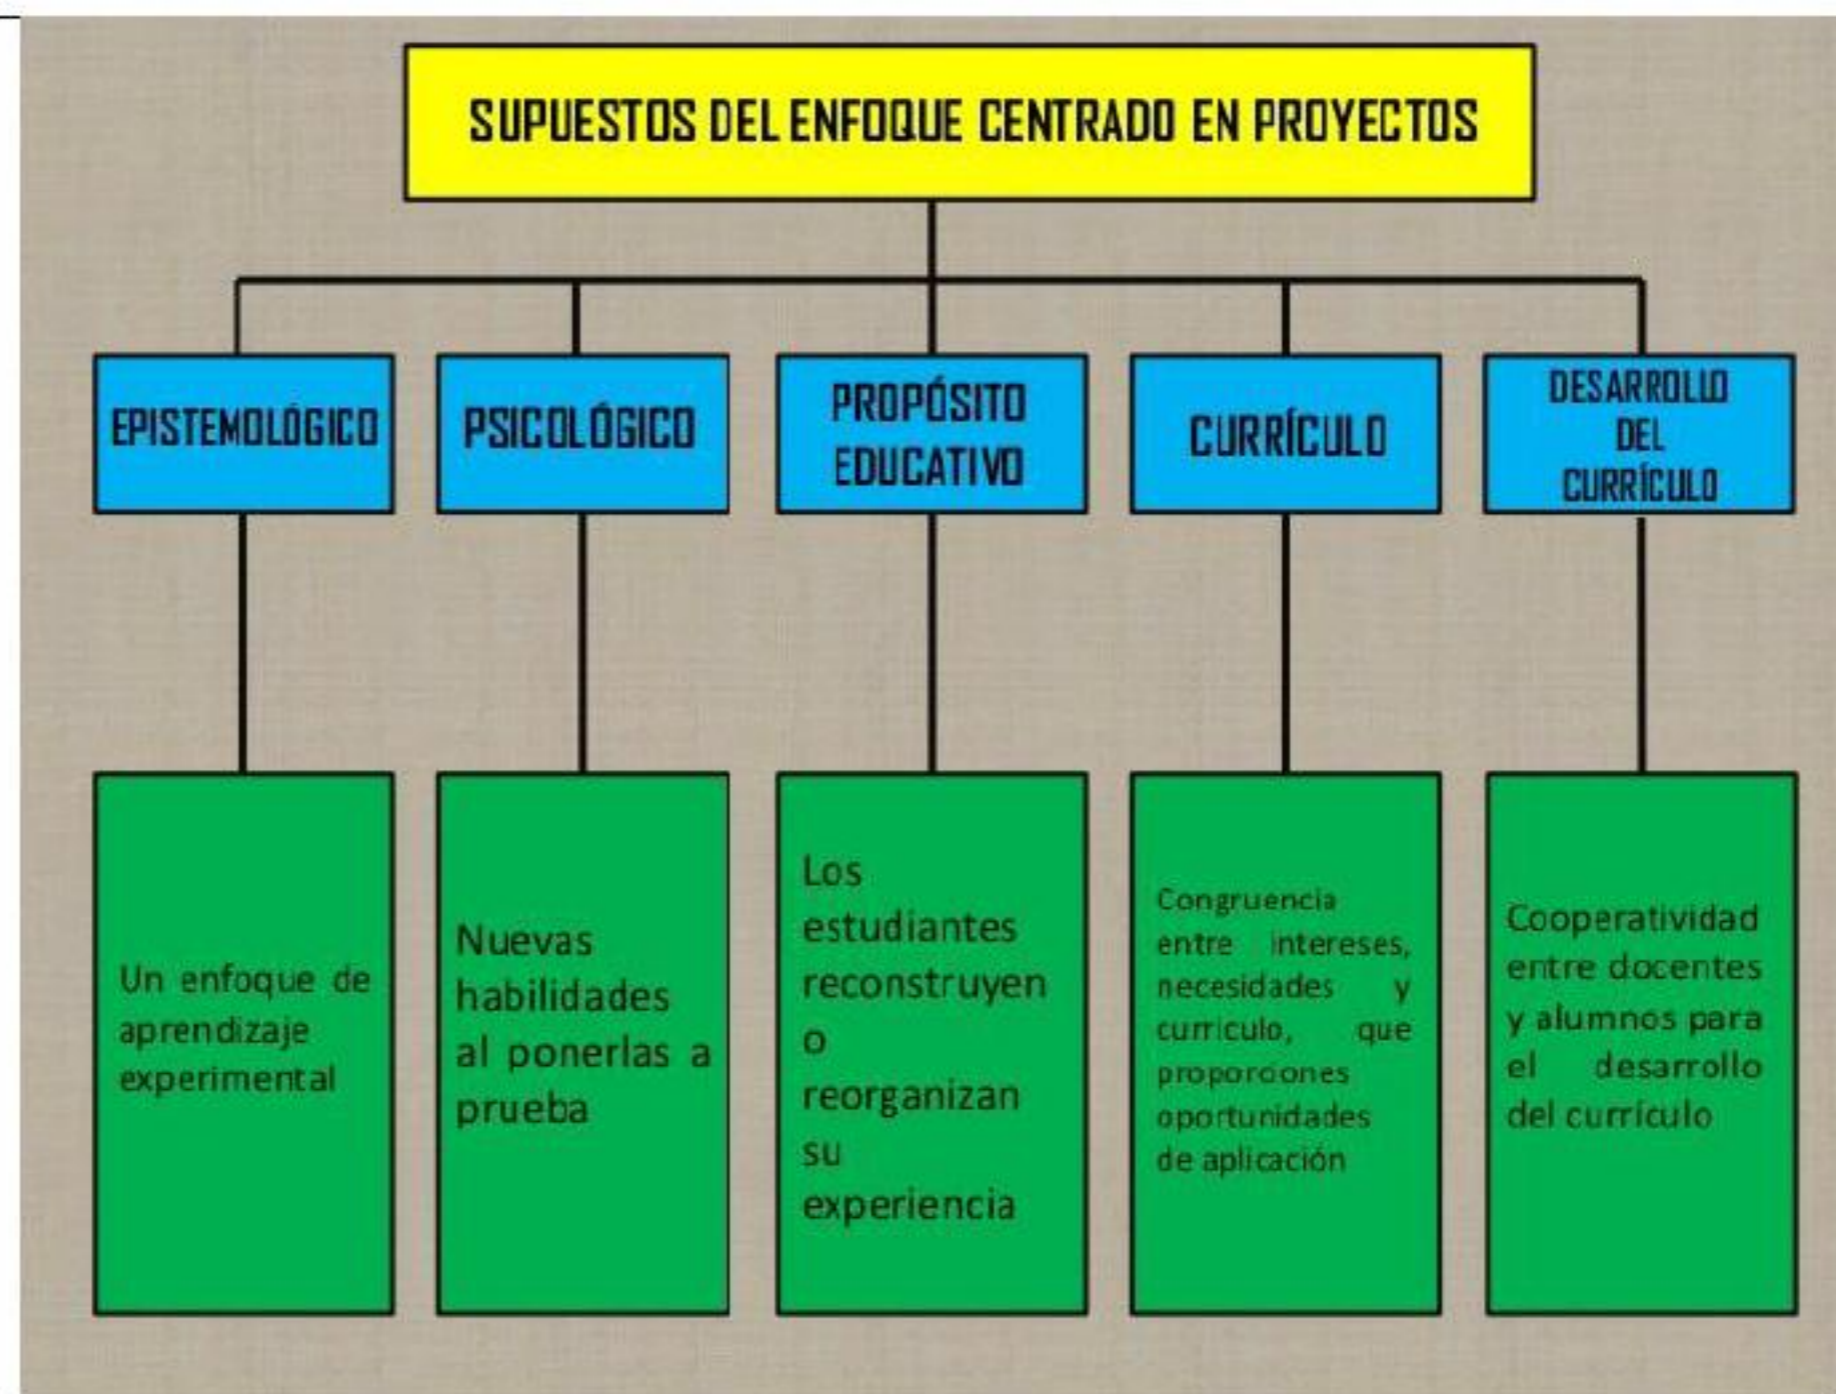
SUPUESTOS DEL ENFOQUE CENTRADO EN PROYECTOS

EPISTEMOLÓGICO

Un enfoque de aprendizaje experimental

PSICOLÓGICO

Nuevas habilidades al ponerlas a prueba

PROPÓSITO EDUCATIVO

Los estudiantes reconstruyen o reorganizan su experiencia

CURRÍCULO

Congruencia entre intereses, necesidades y curriculo, que proporcones oportunidades de aplicación

DESARROLLO DEL CURRÍCULO

Cooperatividad entre docentes y alumnos para el desarrollo del currículo